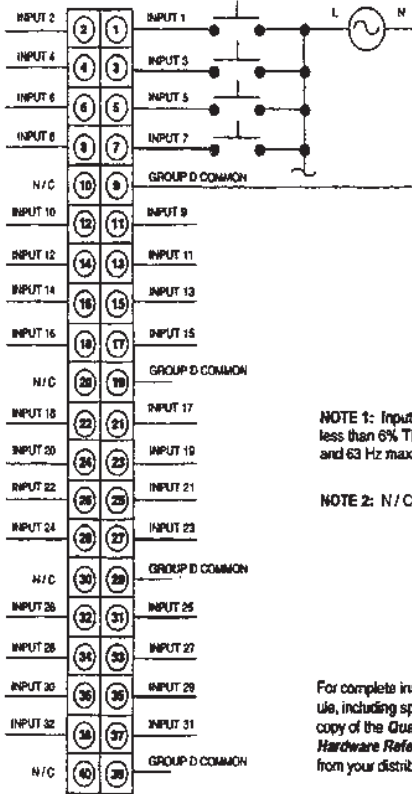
INPUT 2 ② ① INPUT 1
INPUT 4 ④ ③ INPUT 3
INPUT 6 ⑥ ⑤ INPUT 5
INPUT 8 ⑧ ⑦ INPUT 7
N/C ⑩ ⑨ GROUP D COMMON
INPUT 10 ⑫ ⑪ INPUT 9
INPUT 12 ⑭ ⑬ INPUT 11
INPUT 14 ⑯ ⑮ INPUT 13
INPUT 16 ⑱ ⑰ INPUT 15
N/C ⑳ ⑲ GROUP D COMMON
INPUT 18 ㉒ ㉑ INPUT 17
INPUT 20 ㉔ ㉓ INPUT 19
INPUT 22 ㉖ ㉕ INPUT 21
INPUT 24 ㉘ ㉗ INPUT 23
N/C ㉚ ㉙ GROUP D COMMON
INPUT 26 ㉜ ㉛ INPUT 25
INPUT 28 ㉞ ㉝ INPUT 27
INPUT 30 ㊱ ㉟ INPUT 29
INPUT 32 ㊳ ㊲ INPUT 31
N/C ㊵ ㊴ GROUP D COMMON

L N

NOTE 1: Input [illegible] less than 6% T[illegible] and 63 Hz max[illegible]

NOTE 2: N/C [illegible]

For complete in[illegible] ule, including sp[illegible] copy of the Qua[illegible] Hardware Refe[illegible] from your distrib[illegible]